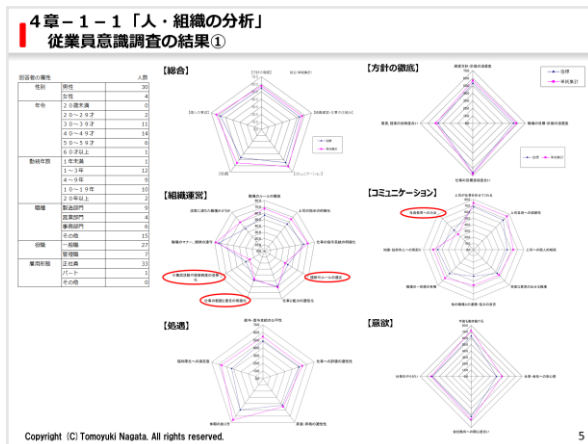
4章－１－１「人・組織の分析」
従業員意識調査の結果①

| 回答者の属性 |  | 人数 |
|---|---|---|
| 性別 | 男性 | 30 |
|  | 女性 | 4 |
| 年令 | ２０歳未満 | 0 |
|  | ２０～２９才 | 3 |
|  | ３０～３９才 | 11 |
|  | ４０～４９才 | 14 |
|  | ５０～５９才 | 6 |
|  | ６０才以上 | 1 |
| 勤続年数 | １年未満 | 1 |
|  | １～３年 | 12 |
|  | ４～９年 | 9 |
|  | １０～１９年 | 10 |
|  | ２０年以上 | 2 |
| 職種 | 製造部門 | 9 |
|  | 営業部門 | 4 |
|  | 事務部門 | 6 |
|  | その他 | 15 |
| 役職 | 一般職 | 27 |
|  | 管理職 | 7 |
| 雇用形態 | 正社員 | 33 |
|  | パート | 1 |
|  | その他 | 0 |

【総合】

【方針の徹底】

【組織運営】

【コミュニケーション】

【処遇】

【意欲】

Copyright (C) Tomoyuki Nagata. All rights reserved.

5